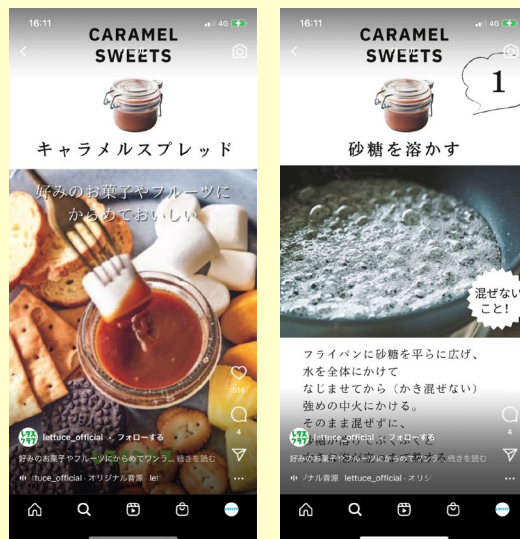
16:11 4G

CARAMEL SWEETS

キャラメルスプレッド

好みのお菓子やフルーツにからめておいしい

516

4

lettuce_official • フォローする

好みのお菓子やフルーツにからめてワンラ... 続きを読む

ttuce_official • オリジナル音源 le

16:11 4G

CARAMEL SWEETS

1

砂糖を溶かす

混ぜないこと!

フライパンに砂糖を平らに広げ、水を全体にかけてなじませてから（かき混ぜない）強めの中火にかける。そのまま混ぜずに、

4

lettuce_official • フォローする

好みのお菓子やフルーツにからめてワンラ... 続きを読む

ナル音源 lettuce_official • オリジ